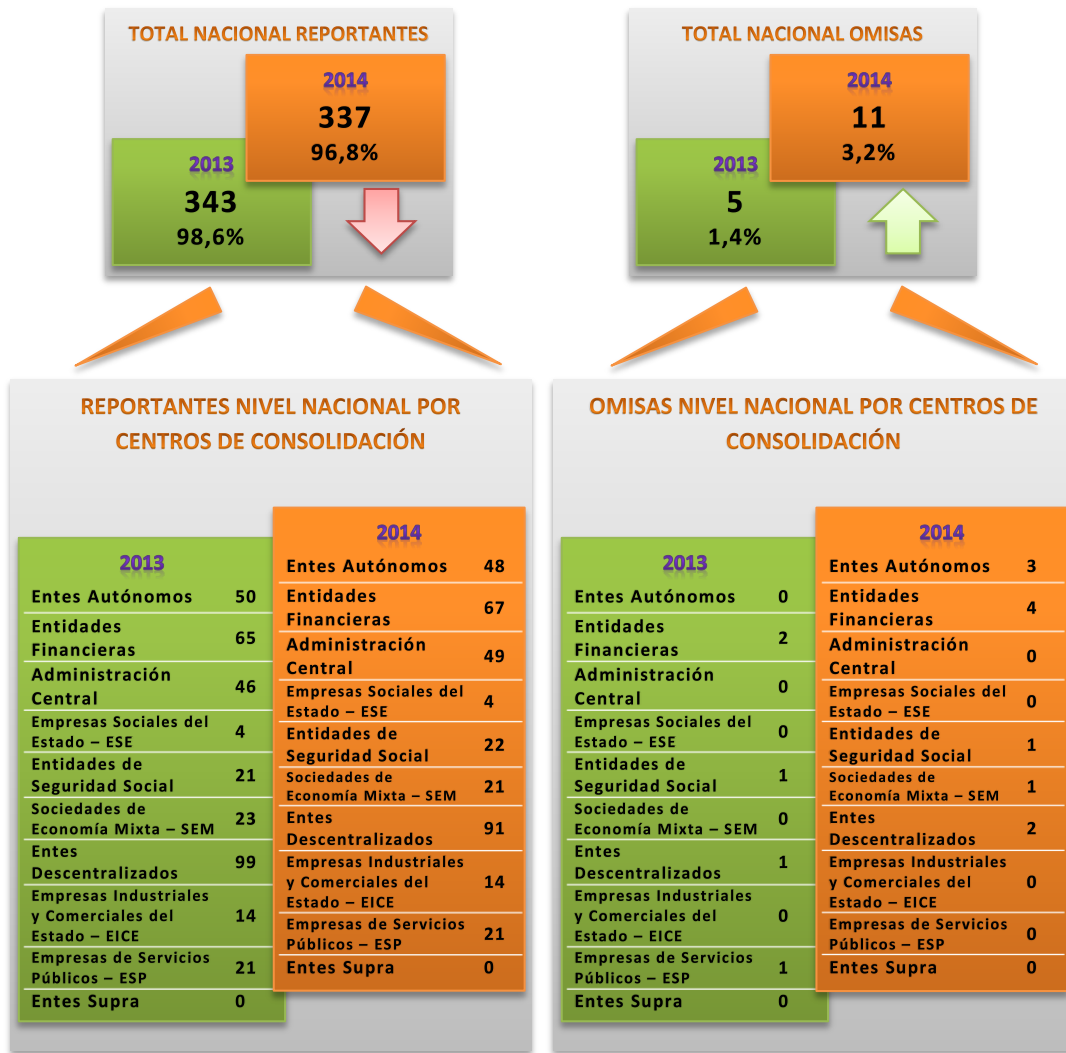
TOTAL NACIONAL REPORTANTES

2014
337
96,8%

2013
343
98,6%

TOTAL NACIONAL OMISAS

2014
11
3,2%

2013
5
1,4%

REPORTANTES NIVEL NACIONAL POR CENTROS DE CONSOLIDACIÓN

| 2013 | |
|---|---|
| Entes Autónomos | 50 |
| Entidades Financieras | 65 |
| Administración Central | 46 |
| Empresas Sociales del Estado – ESE | 4 |
| Entidades de Seguridad Social | 21 |
| Sociedades de Economía Mixta – SEM | 23 |
| Entes Descentralizados | 99 |
| Empresas Industriales y Comerciales del Estado – EICE | 14 |
| Empresas de Servicios Públicos – ESP | 21 |
| Entes Supra | 0 |

| 2014 | |
|---|---|
| Entes Autónomos | 48 |
| Entidades Financieras | 67 |
| Administración Central | 49 |
| Empresas Sociales del Estado – ESE | 4 |
| Entidades de Seguridad Social | 22 |
| Sociedades de Economía Mixta – SEM | 21 |
| Entes Descentralizados | 91 |
| Empresas Industriales y Comerciales del Estado – EICE | 14 |
| Empresas de Servicios Públicos – ESP | 21 |
| Entes Supra | 0 |

OMISAS NIVEL NACIONAL POR CENTROS DE CONSOLIDACIÓN

| 2013 | |
|---|---|
| Entes Autónomos | 0 |
| Entidades Financieras | 2 |
| Administración Central | 0 |
| Empresas Sociales del Estado – ESE | 0 |
| Entidades de Seguridad Social | 1 |
| Sociedades de Economía Mixta – SEM | 0 |
| Entes Descentralizados | 1 |
| Empresas Industriales y Comerciales del Estado – EICE | 0 |
| Empresas de Servicios Públicos – ESP | 1 |
| Entes Supra | 0 |

| 2014 | |
|---|---|
| Entes Autónomos | 3 |
| Entidades Financieras | 4 |
| Administración Central | 0 |
| Empresas Sociales del Estado – ESE | 0 |
| Entidades de Seguridad Social | 1 |
| Sociedades de Economía Mixta – SEM | 1 |
| Entes Descentralizados | 2 |
| Empresas Industriales y Comerciales del Estado – EICE | 0 |
| Empresas de Servicios Públicos – ESP | 0 |
| Entes Supra | 0 |